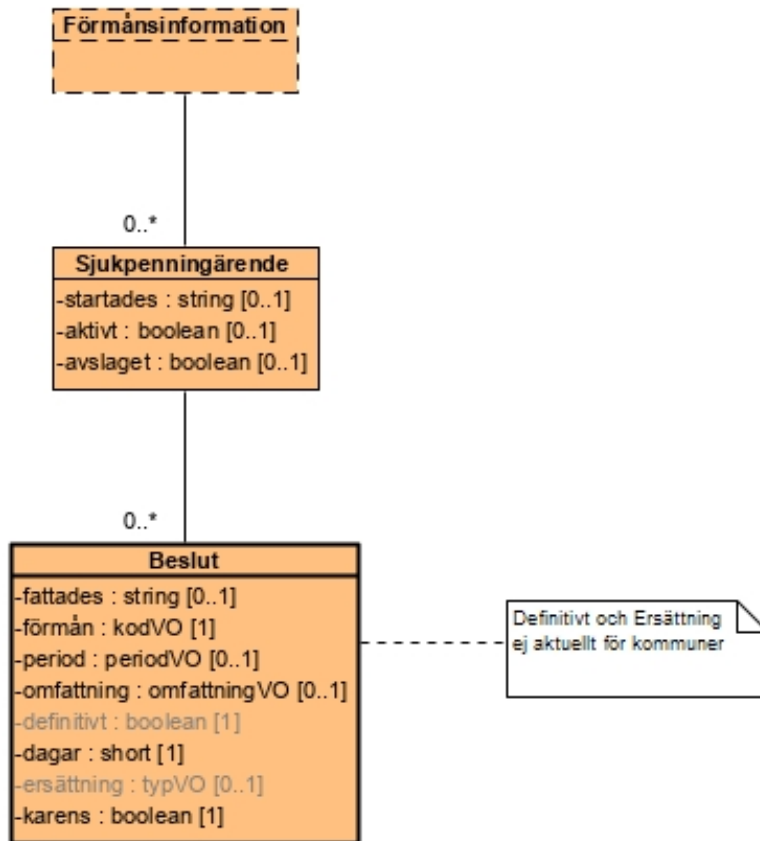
Förmånsinformation

0..*

Sjukpenningärende

-startades : string [0..1]
-aktivt : boolean [0..1]
-avslaget : boolean [0..1]

0..*

Beslut

-fattades : string [0..1]
-förmån : kodVO [1]
-period : periodVO [0..1]
-omfattning : omfattningVO [0..1]
-definitivt : boolean [1]
-dagar : short [1]
-ersättning : typVO [0..1]
-karens : boolean [1]

Definitivt och Ersättning ej aktuellt för kommuner